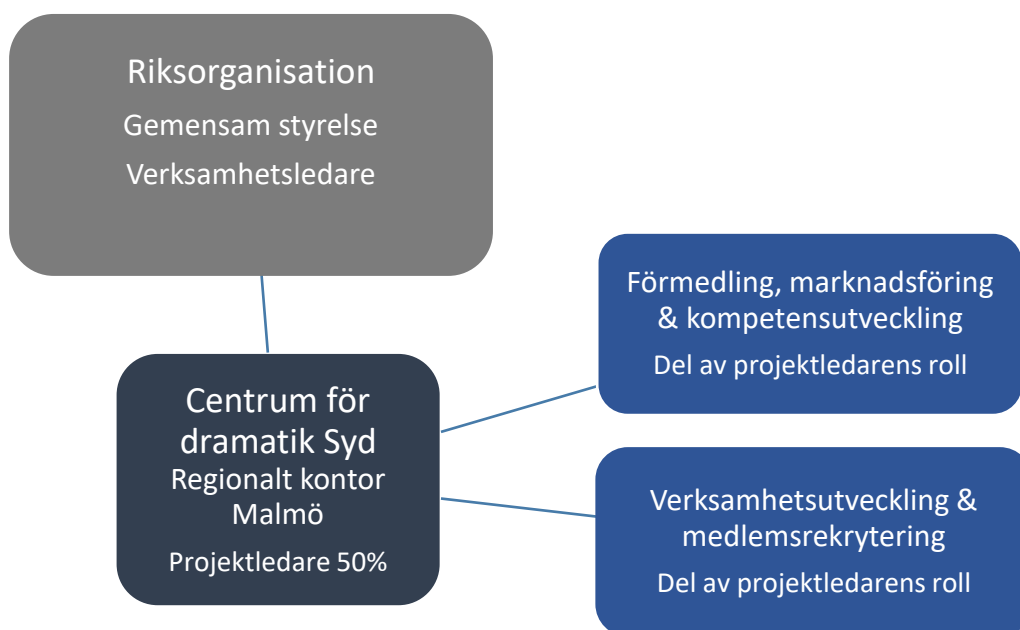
Riksorganisation

Gemensam styrelse

Verksamhetsledare

Centrum för dramatik Syd
Regionalt kontor Malmö

Projektledare 50%

Förmedling, marknadsföring & kompetensutveckling

Del av projektledarens roll

Verksamhetsutveckling & medlemsrekrytering

Del av projektledarens roll